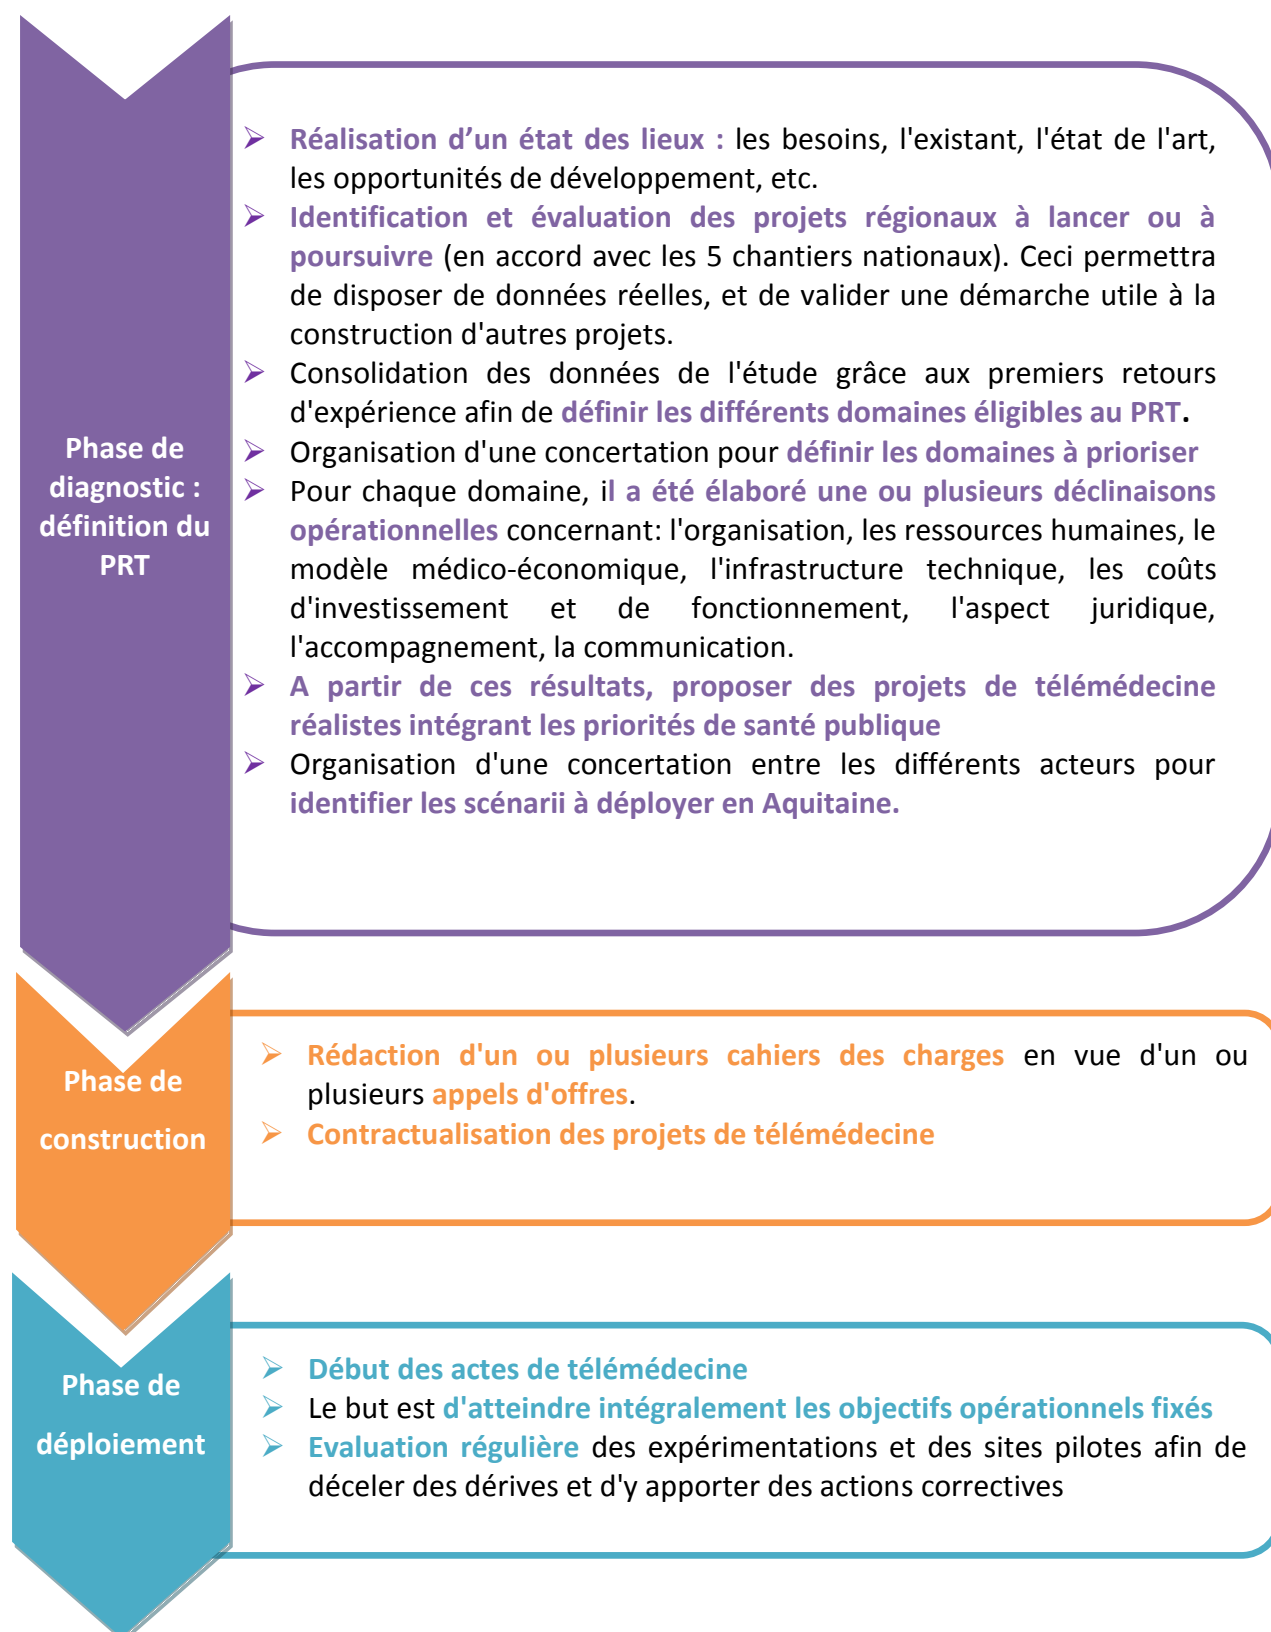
Phase de diagnostic : définition du PRT

➢ Réalisation d'un état des lieux : les besoins, l'existant, l'état de l'art, les opportunités de développement, etc.
➢ Identification et évaluation des projets régionaux à lancer ou à poursuivre (en accord avec les 5 chantiers nationaux). Ceci permettra de disposer de données réelles, et de valider une démarche utile à la construction d'autres projets.
➢ Consolidation des données de l'étude grâce aux premiers retours d'expérience afin de définir les différents domaines éligibles au PRT.
➢ Organisation d'une concertation pour définir les domaines à prioriser
➢ Pour chaque domaine, il a été élaboré une ou plusieurs déclinaisons opérationnelles concernant: l'organisation, les ressources humaines, le modèle médico-économique, l'infrastructure technique, les coûts d'investissement et de fonctionnement, l'aspect juridique, l'accompagnement, la communication.
➢ A partir de ces résultats, proposer des projets de télémédecine réalistes intégrant les priorités de santé publique
➢ Organisation d'une concertation entre les différents acteurs pour identifier les scénarii à déployer en Aquitaine.

Phase de construction

➢ Rédaction d'un ou plusieurs cahiers des charges en vue d'un ou plusieurs appels d'offres.
➢ Contractualisation des projets de télémédecine

Phase de déploiement

➢ Début des actes de télémédecine
➢ Le but est d'atteindre intégralement les objectifs opérationnels fixés
➢ Evaluation régulière des expérimentations et des sites pilotes afin de déceler des dérives et d'y apporter des actions correctives